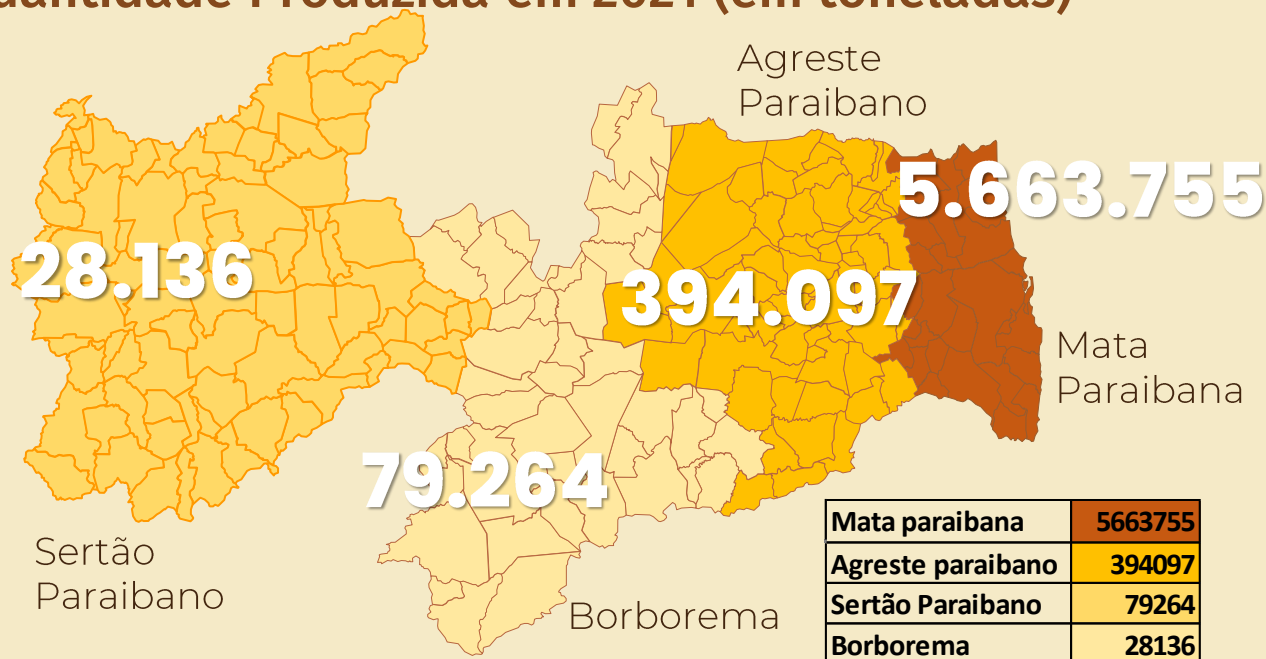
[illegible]uantidade Produzida em 2021 (em toneladas)

Agreste Paraibano

5.663.755

28.136

394.097

Mata Paraibana

79.264

Sertão Paraibano

Borborema

| Mata paraibana | 5663755 |
|---|---|
| Agreste paraibano | 394097 |
| Sertão Paraibano | 79264 |
| Borborema | 28136 |